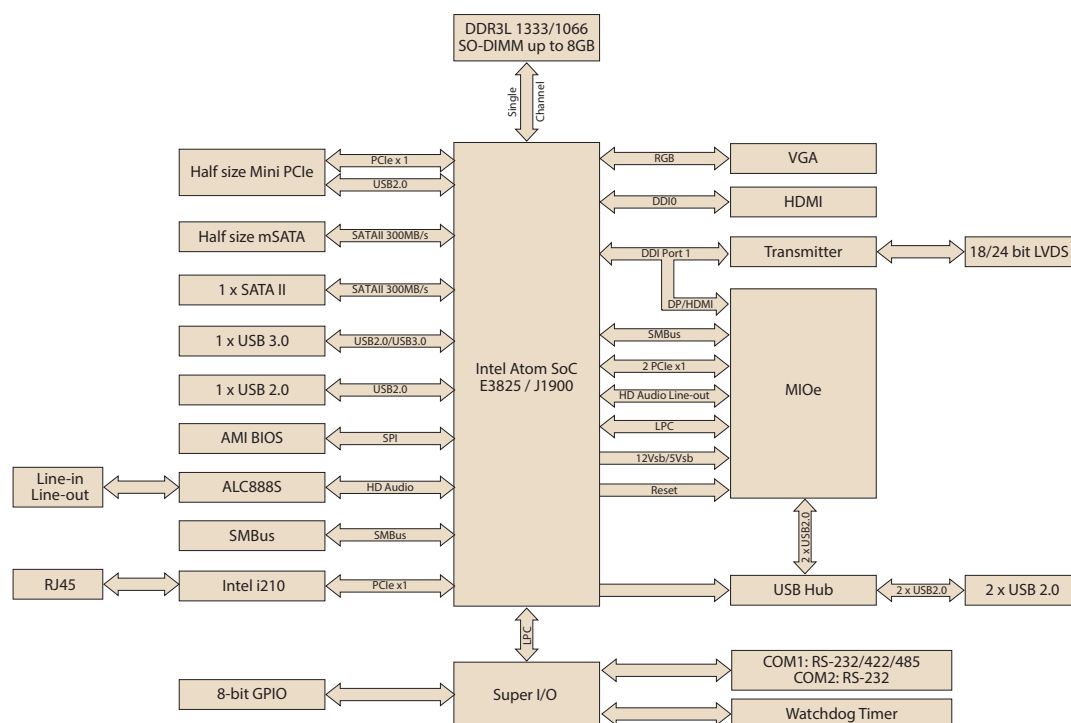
DDR3L 1333/1066
SO-DIMM up to 8GB

Single Channel

Half size Mini PCIe
PCIe x 1
USB2.0

Half size mSATA
SATAII 300MB/s

1 x SATA II
SATAII 300MB/s

1 x USB 3.0
USB2.0/USB3.0

1 x USB 2.0
USB2.0

AMI BIOS
SPI

Line-in
Line-out

ALC888S
HD Audio

SMBus
SMBus

RJ45

Intel i210
PCIe x1

Intel Atom SoC
E3825 / J1900

RGB
VGA

DDI0
HDMI

DDI Port 1
Transmitter
18/24 bit LVDS

DP/HDMI

SMBus
2 PCIe x1
HD Audio Line-out
LPC
12Vsb/5Vsb
Reset

MIOe

2 x USB2.0

USB Hub
2 x USB2.0
2 x USB 2.0

LPC

8-bit GPIO

Super I/O

COM1: RS-232/422/485
COM2: RS-232

Watchdog Timer